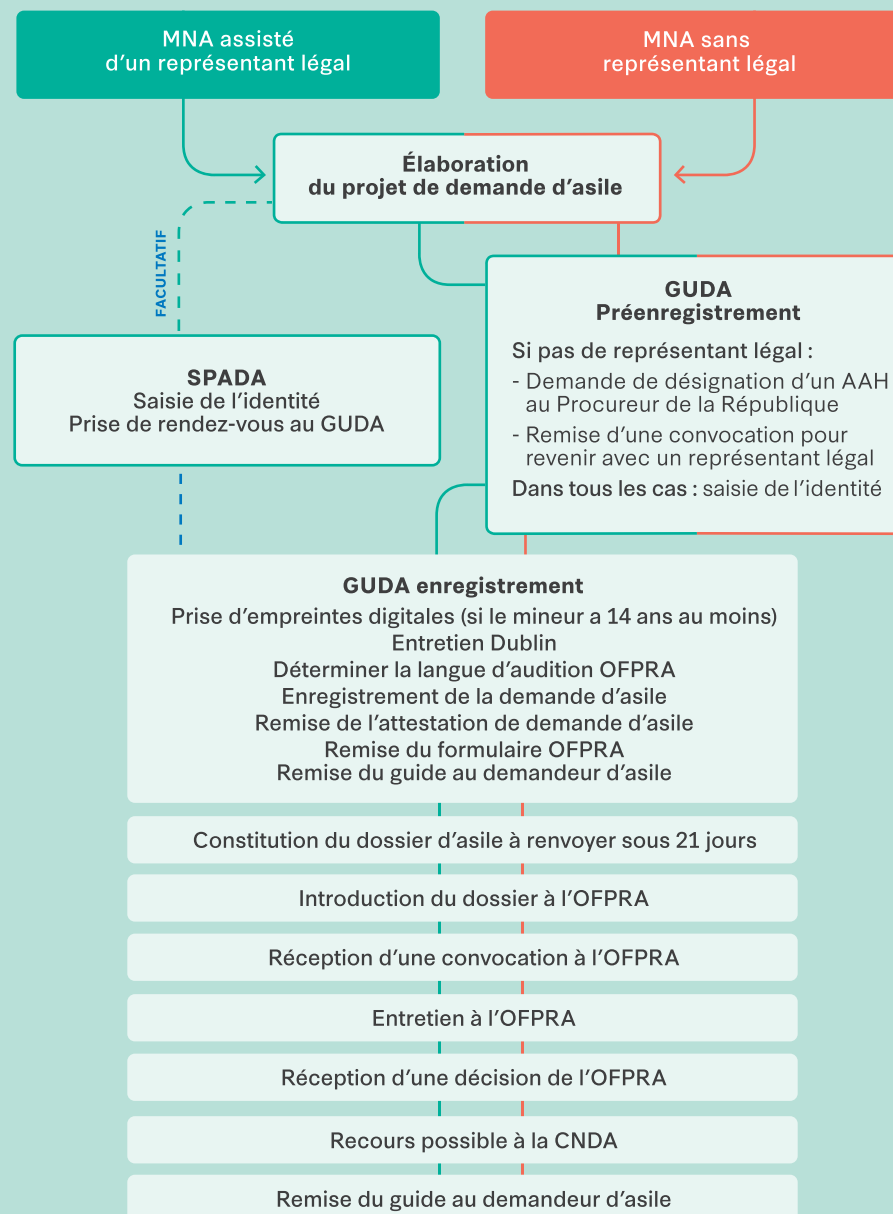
MNA assisté d'un représentant légal

MNA sans représentant légal

Élaboration du projet de demande d'asile

FACULTATIF

GUDA
Préenregistrement

Si pas de représentant légal :
- Demande de désignation d'un AAH au Procureur de la République
- Remise d'une convocation pour revenir avec un représentant légal
Dans tous les cas : saisie de l'identité

SPADA
Saisie de l'identité
Prise de rendez-vous au GUDA

GUDA enregistrement
Prise d'empreintes digitales (si le mineur a 14 ans au moins)
Entretien Dublin
Déterminer la langue d'audition OFPRA
Enregistrement de la demande d'asile
Remise de l'attestation de demande d'asile
Remise du formulaire OFPRA
Remise du guide au demandeur d'asile

Constitution du dossier d'asile à renvoyer sous 21 jours

Introduction du dossier à l'OFPRA

Réception d'une convocation à l'OFPRA

Entretien à l'OFPRA

Réception d'une décision de l'OFPRA

Recours possible à la CNDA

Remise du guide au demandeur d'asile